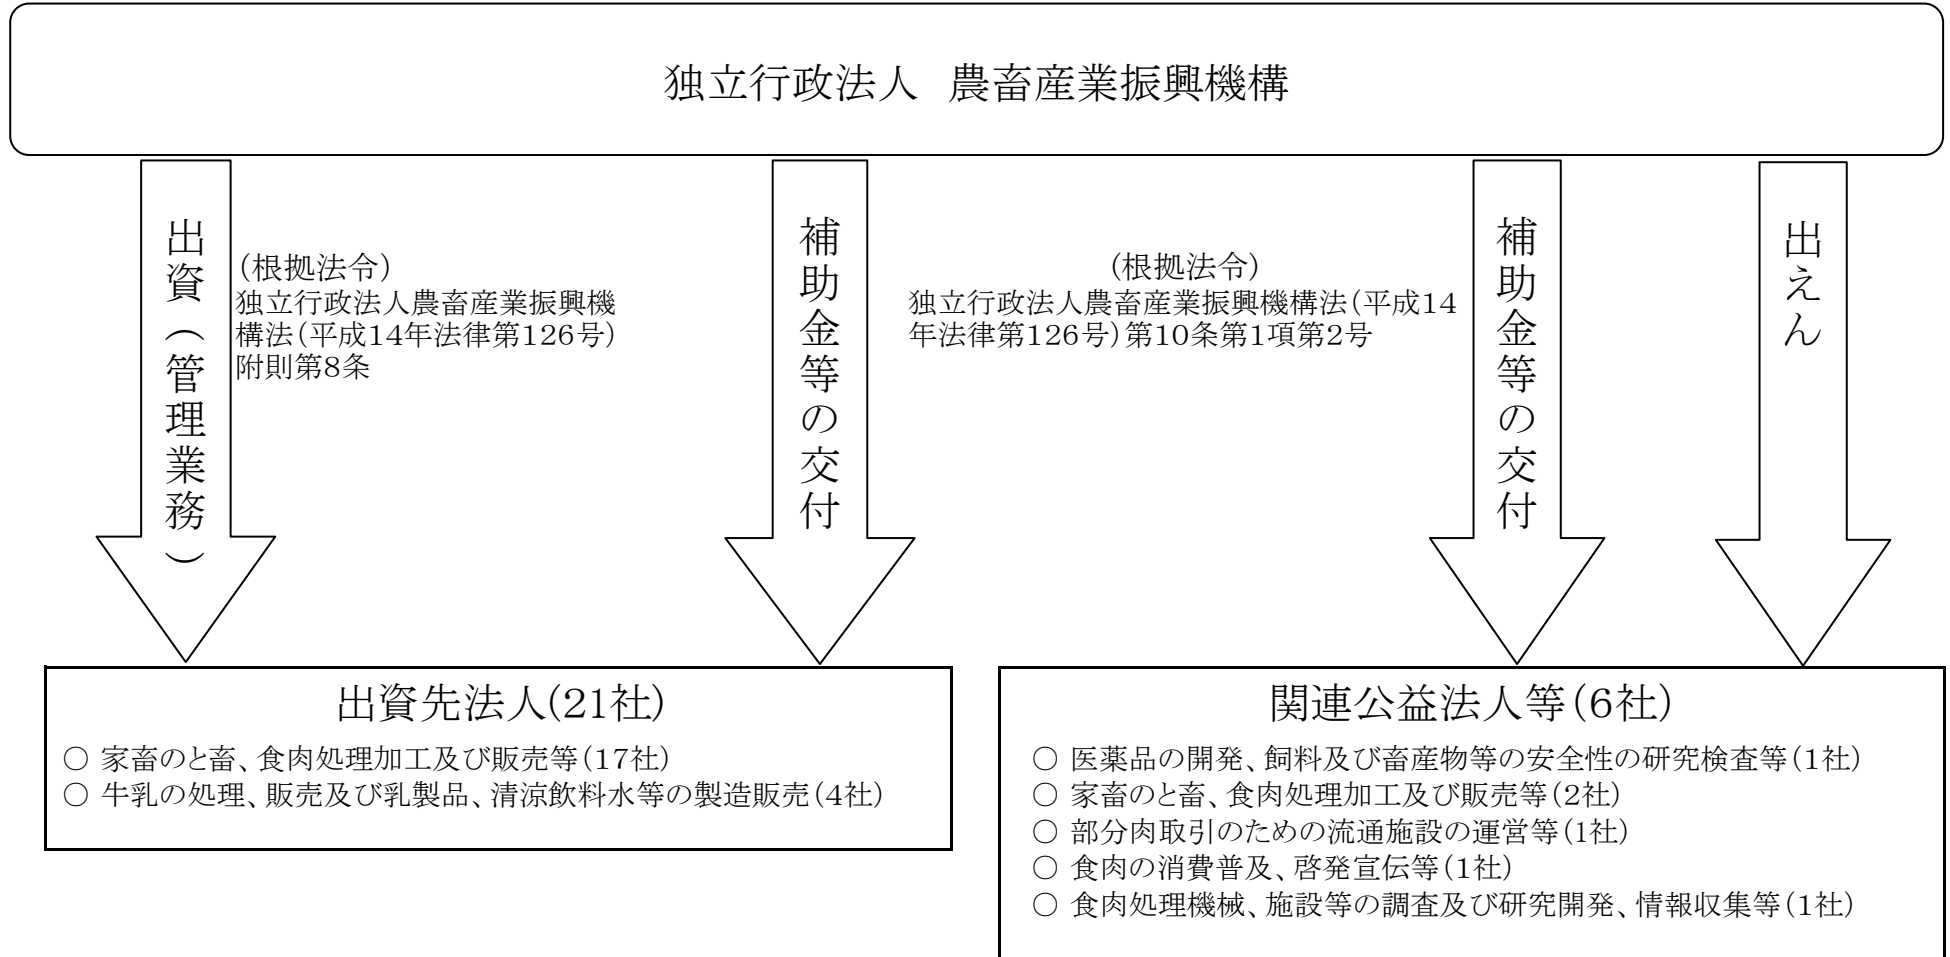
独立行政法人 農畜産業振興機構

出資（管理業務）

（根拠法令）
独立行政法人農畜産業振興機構法（平成14年法律第126号）附則第8条

補助金等の交付

（根拠法令）
独立行政法人農畜産業振興機構法（平成14年法律第126号）第10条第1項第2号

補助金等の交付

出えん

出資先法人(21社)

○ 家畜のと畜、食肉処理加工及び販売等（17社）
○ 牛乳の処理、販売及び乳製品、清涼飲料水等の製造販売（4社）

関連公益法人等（6社）

○ 医薬品の開発、飼料及び畜産物等の安全性の研究検査等（1社）
○ 家畜のと畜、食肉処理加工及び販売等（2社）
○ 部分肉取引のための流通施設の運営等(1社)
○ 食肉の消費普及、啓発宣伝等（1社）
○ 食肉処理機械、施設等の調査及び研究開発、情報収集等（1社）